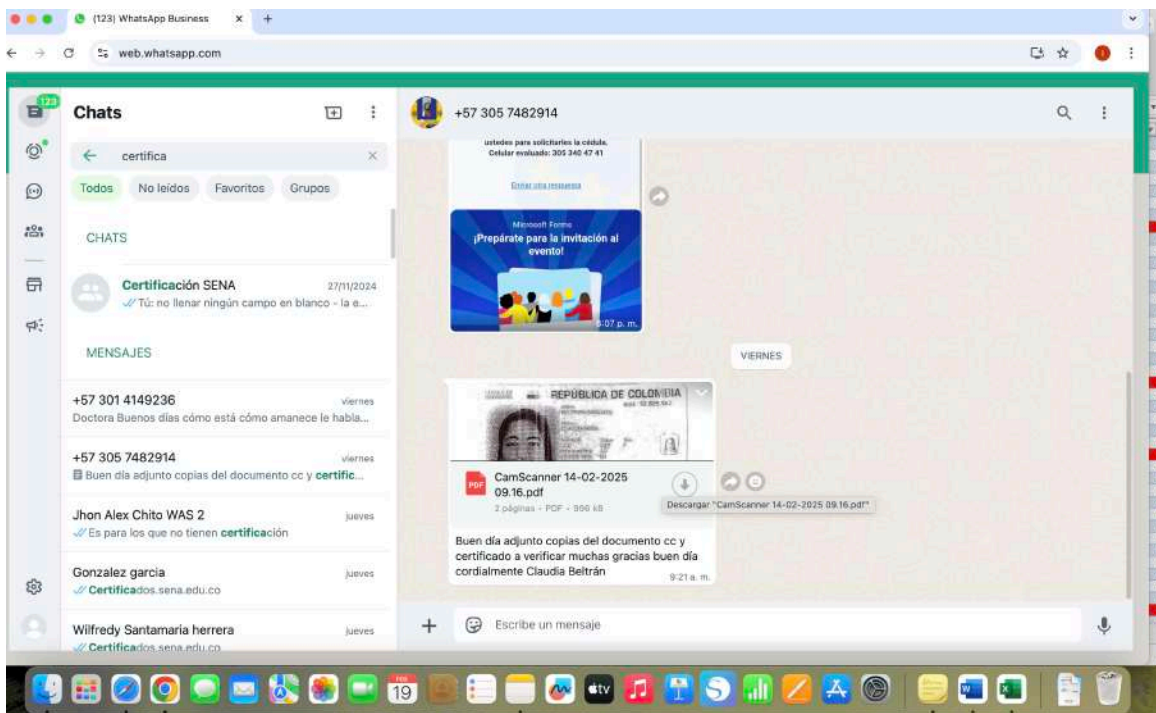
(123) WhatsApp Business

web.whatsapp.com

123

Chats

certifica

Todos No leídos Favoritos Grupos

CHATS

Certificación SENA 27/11/2024
Tú: no llenar ningún campo en blanco - la e...

MENSAJES

+57 301 4149236 viernes
Doctora Buenos días cómo está cómo amanece le habla...

+57 305 7482914 viernes
Buen día adjunto copias del documento cc y certific...

Jhon Alex Chito WAS 2 jueves
Es para los que no tienen certificación

Gonzalez garcia jueves
Certificados.sena.edu.co

Wilfredy Santamaría herrera jueves
Certificados.sena.edu.co

+57 305 7482914

ustedes para solicitarles la cédula.
Celular evaluado: 305 340 47 41

Enviar otra respuesta

Microsoft Forms
¡Prepárate para la invitación al evento!

5:07 p. m.

VIERNES

REPÚBLICA DE COLOMBIA

CamScanner 14-02-2025 09.16.pdf
2 páginas • PDF • 906 kB

Descargar "CamScanner 14-02-2025 09.16.pdf"

Buen día adjunto copias del documento cc y certificado a verificar muchas gracias buen día cordialmente Claudia Beltrán
9:21 a. m.

Escribe un mensaje

19